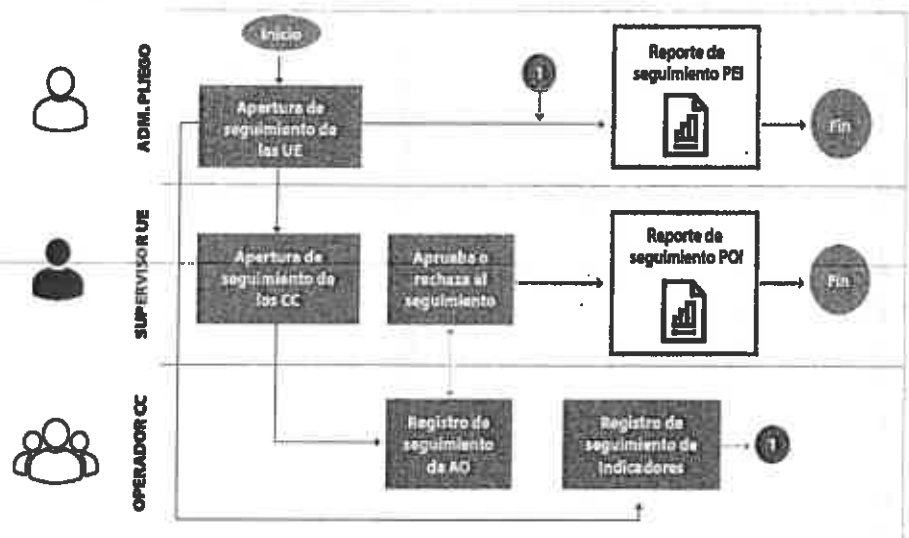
ADM. PLIEGO

Inicio

Apertura de seguimiento de las UE

1

Reporte de seguimiento PEI

Fin

SUPERVISOR UE

Apertura de seguimiento de los CC

Aprueba o rechaza el seguimiento

Reporte de seguimiento POI

Fin

OPERADOR CC

Registro de seguimiento de AO

Registro de seguimiento de indicadores

1